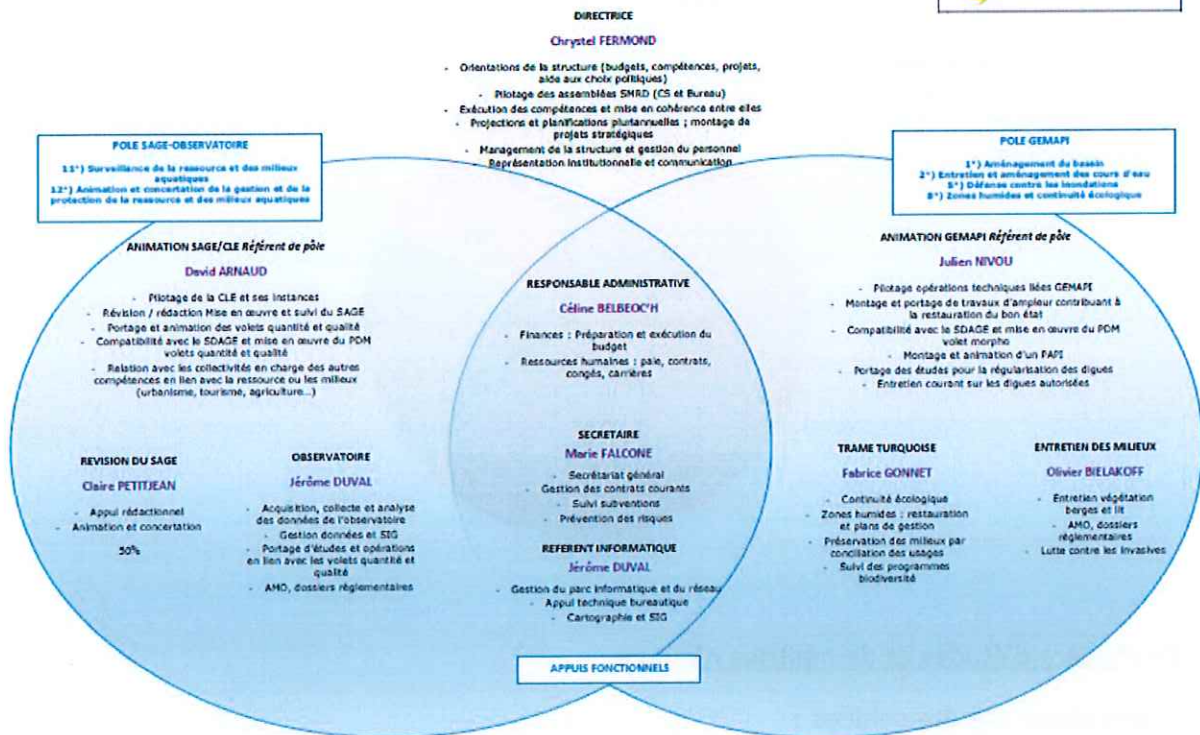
DIRECTRICE

Chrystel FERMOND

- Orientations de la structure (budgets, compétences, projets, aide aux choix politiques)
- Pilotage des assemblées SMRD (CS et Bureau)
- Exécution des compétences et mise en cohérence entre elles
- Projections et planifications pluriannuelles ; montage de projets stratégiques
- Management de la structure et gestion du personnel
- Représentation institutionnelle et communication

POLE SAGE-OBSERVATOIRE

11°) Surveillance de la ressource et des milieux aquatiques
12°) Animation et concertation de la gestion et de la protection de la ressource et des milieux aquatiques

POLE GEMAPI

1°) Aménagement du bassin
2°) Entretien et aménagement des cours d'eau
5°) Défense contre les inondations
8°) Zones humides et continuité écologique

ANIMATION SAGE/CLE Référent de pôle

David ARNAUD

- Pilotage de la CLE et ses instances
- Révision / rédaction Mise en œuvre et suivi du SAGE
- Portage et animation des volets quantité et qualité
- Compatibilité avec le SDAGE et mise en œuvre du PDM volets quantité et qualité
- Relation avec les collectivités en charge des autres compétences en lien avec la ressource ou les milieux (urbanisme, tourisme, agriculture...)

RESPONSABLE ADMINISTRATIVE

Céline BELBEOC'H

- Finances : Préparation et exécution du budget
- Ressources humaines : paie, contrats, congés, carrières

ANIMATION GEMAPI Référent de pôle

Julien NIVOU

- Pilotage opérations techniques liées GEMAPI
- Montage et portage de travaux d'ampleur contribuant à la restauration du bon état
- Compatibilité avec le SDAGE et mise en œuvre du PDM volet morpho
- Montage et animation d'un PAPI
- Portage des études pour la régularisation des digues
- Entretien courant sur les digues autorisées

REVISION DU SAGE

Claire PETITJEAN

- Appui rédactionnel
- Animation et concertation

50%

OBSERVATOIRE

Jérôme DUVAL

- Acquisition, collecte et analyse des données de l'observatoire
- Gestion données et SIG
- Portage d'études et opérations en lien avec les volets quantité et qualité
- AMO, dossiers réglementaires

SECRETAIRE

Marie FALCONE

- Secrétariat général
- Gestion des contrats courants
- Suivi subventions
- Prévention des risques

REFERENT INFORMATIQUE

Jérôme DUVAL

- Gestion du parc informatique et du réseau
- Appui technique bureautique
- Cartographie et SIG

TRAME TURQUOISE

Fabrice GONNET

- Continuité écologique
- Zones humides : restauration et plans de gestion
- Préservation des milieux par conciliation des usages
- Suivi des programmes biodiversité

ENTRETIEN DES MILIEUX

Olivier BIELAKOFF

- Entretien végétation berges et lit
- AMO, dossiers réglementaires
- Lutte contre les invasives

APPUIS FONCTIONNELS